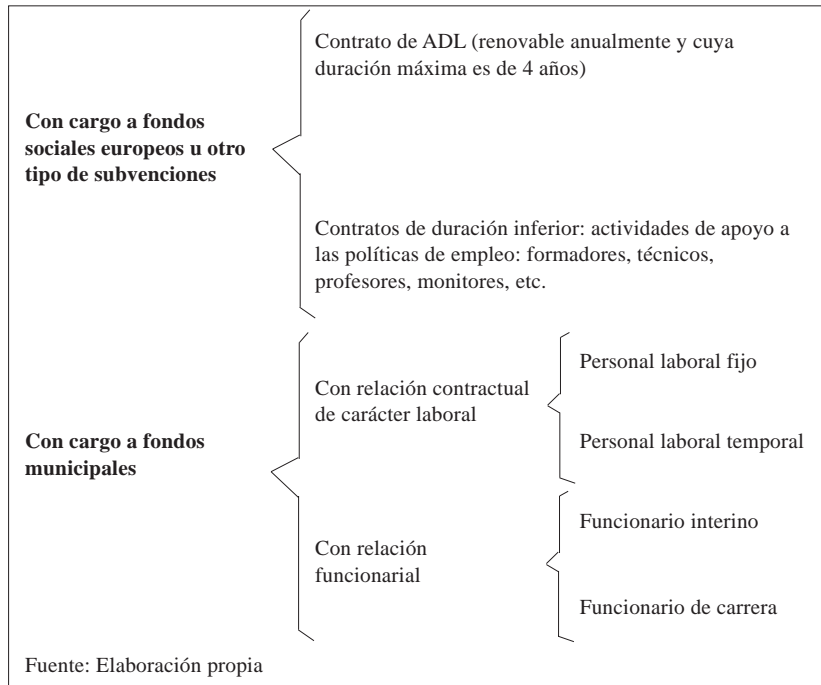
**Con cargo a fondos sociales europeos u otro tipo de subvenciones**

Contrato de ADL (renovable anualmente y cuya duración máxima es de 4 años)

Contratos de duración inferior: actividades de apoyo a las políticas de empleo: formadores, técnicos, profesores, monitores, etc.

**Con cargo a fondos municipales**

Con relación contractual de carácter laboral

Personal laboral fijo

Personal laboral temporal

Con relación funcionarial

Funcionario interino

Funcionario de carrera

Fuente: Elaboración propia